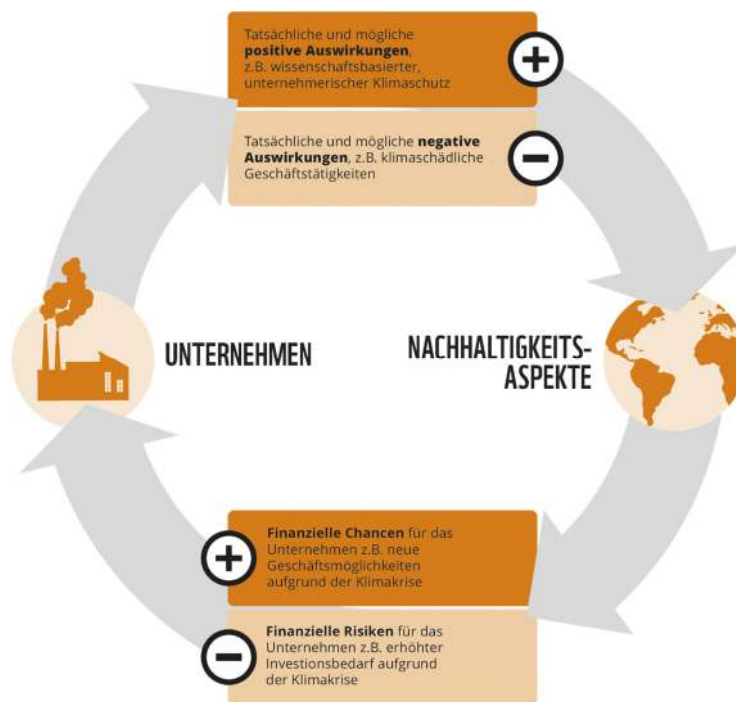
Tatsächliche und mögliche **positive Auswirkungen**, z.B. wissenschaftsbasierter, unternehmerischer Klimaschutz

+

Tatsächliche und mögliche **negative Auswirkungen**, z.B. klimaschädliche Geschäftstätigkeiten

−

UNTERNEHMEN

NACHHALTIGKEITS-ASPEKTE

+

**Finanzielle Chancen** für das Unternehmen z.B. neue Geschäftsmöglichkeiten aufgrund der Klimakrise

−

**Finanzielle Risiken** für das Unternehmen z.B. erhöhter Investionsbedarf aufgrund der Klimakrise